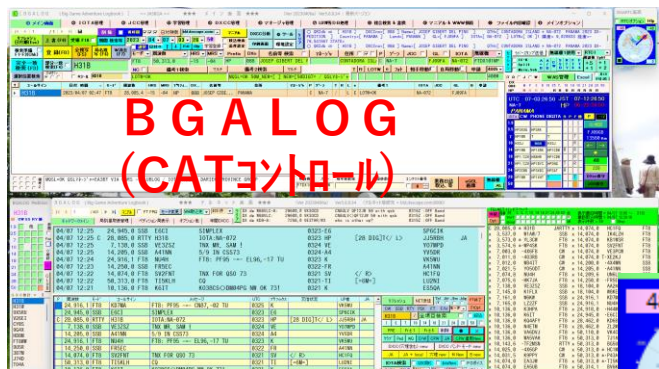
BGALOG
(CATコントロール)

04/07 12:25 24,945.0 SSB E6CI SIMPLEX 8323 E6 SP6CIK
04/07 12:25 28,045.0 RTTY H31B IOTA NA-072 8323 HP [28 DIG]T( L) JJ5RBN JA
04/07 12:25 7,130.0 SSB VE3ZSZ TNX MR. SAM ! 0324 VE YO7MPD
04/07 12:25 14,080.0 SSB A41NN 5/9 IN CS573 0324 A4 YV5DH
04/07 12:24 24,916.1 FT8 NO4H FT8: FF95 <-- EL96, -17 TU 0323 K YV5DH
04/07 12:23 14,250.0 SSB FR5CU 0322 FR A41NN
04/07 12:22 14,074.0 FT8 SV2FNT TNX FOR QSO 73 0321 SV <( R> HC1FQ
04/07 12:22 50,313.0 FT8 TI5KLH CQ 0321 TI <(BM> LU2NI
04/07 12:22 10,136.0 FT8 KG3T KO38CG<(BM49FG MR OK 73! 0321 K EA5GK